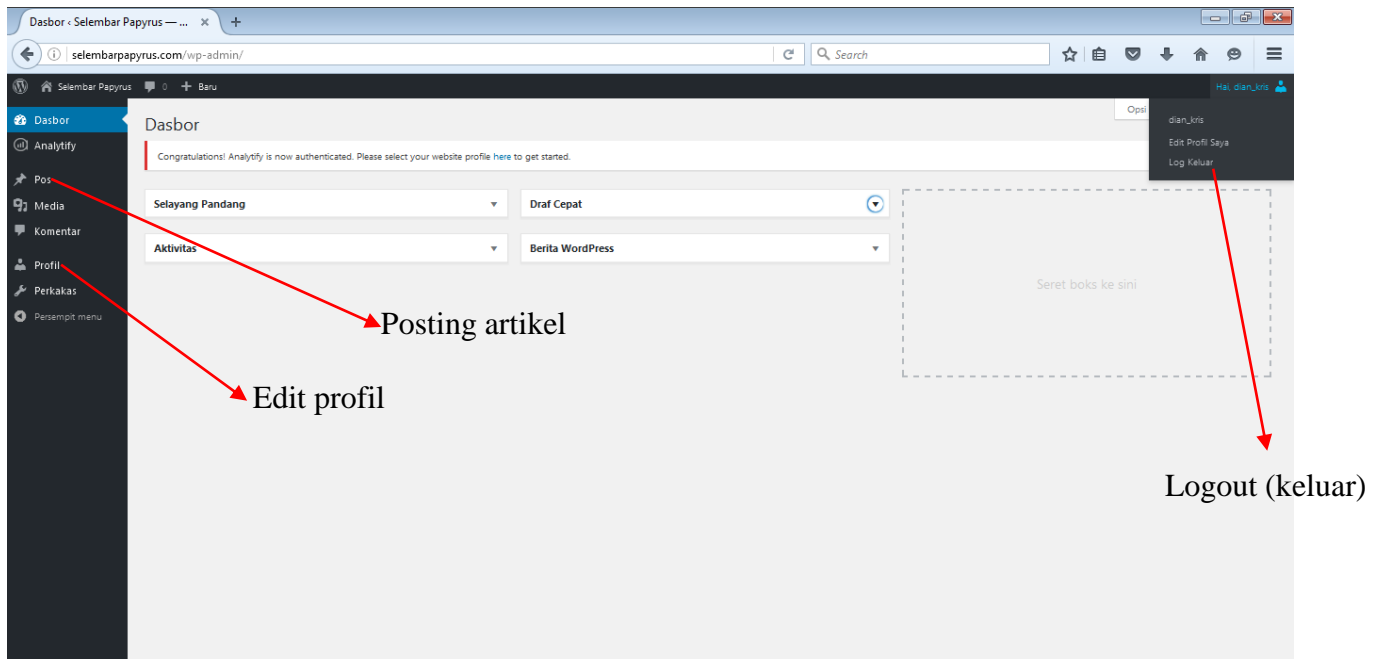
Dasbor ‹ Selembar Papyrus — ...

selembarpapyrus.com/wp-admin/

Search

Selembar Papyrus 0 + Baru

Hai, dian_kris

Dasbor
Analytify
Pos
Media
Komentar
Profil
Perkakas
Persempit menu

Dasbor

Opsi

dian_kris
Edit Profil Saya
Log Keluar

Congratulations! Analytify is now authenticated. Please select your website profile here to get started.

Selayang Pandang

Draf Cepat

Aktivitas

Berita WordPress

Seret boks ke sini

Posting artikel

Edit profil

Logout (keluar)